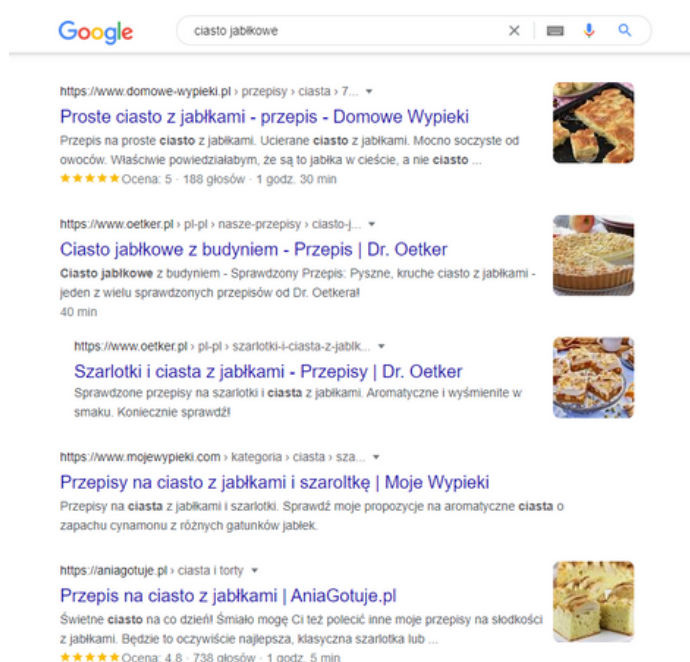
Google

ciasto jabłkowe

https://www.domowe-wypieki.pl › przepisy › ciasta › 7... ▾

Proste ciasto z jabłkami - przepis - Domowe Wypieki

Przepis na proste ciasto z jabłkami. Ucieranie ciasto z jabłkami. Mocno soczyste od owoców. Właściwie powiedziałabym, że są to jabłka w cieście, a nie ciasto ...

★★★★★ Ocena: 5 · 188 głosów · 1 godz. 30 min

https://www.oetker.pl › pl-pl › nasze-przepisy › ciasto-j... ▾

Ciasto jabłkowe z budyniem - Przepis | Dr. Oetker

Ciasto jabłkowe z budyniem - Sprawdzony Przepis: Pyszne, kruche ciasto z jabłkami - jeden z wielu sprawdzonych przepisów od Dr. Oetkera!

40 min

https://www.oetker.pl › pl-pl › szarlotki-i-ciasta-z-jabłk... ▾

Szarlotki i ciasta z jabłkami - Przepisy | Dr. Oetker

Sprawdzone przepisy na szarlotki i ciasta z jabłkami. Aromatyczne i wyśmienite w smaku. Koniecznie sprawdź!

https://www.mojewypieki.com › kategoria › ciasta › sza... ▾

Przepisy na ciasto z jabłkami i szaroltkę | Moje Wypieki

Przepisy na ciasta z jabłkami i szarlotki. Sprawdź moje propozycje na aromatyczne ciasta o zapachu cynamonu z różnych gatunków jabłek.

https://aniagotuje.pl › ciasta i torty ▾

Przepis na ciasto z jabłkami | AniaGotuje.pl

Świetne ciasto na co dzień! Śmiało mogę Ci też polecić inne moje przepisy na słodkości z jabłkami. Będzie to oczywiście najlepsza, klasyczna szarlotka lub ...

★★★★★ Ocena: 4,8 · 738 głosów · 1 godz. 5 min